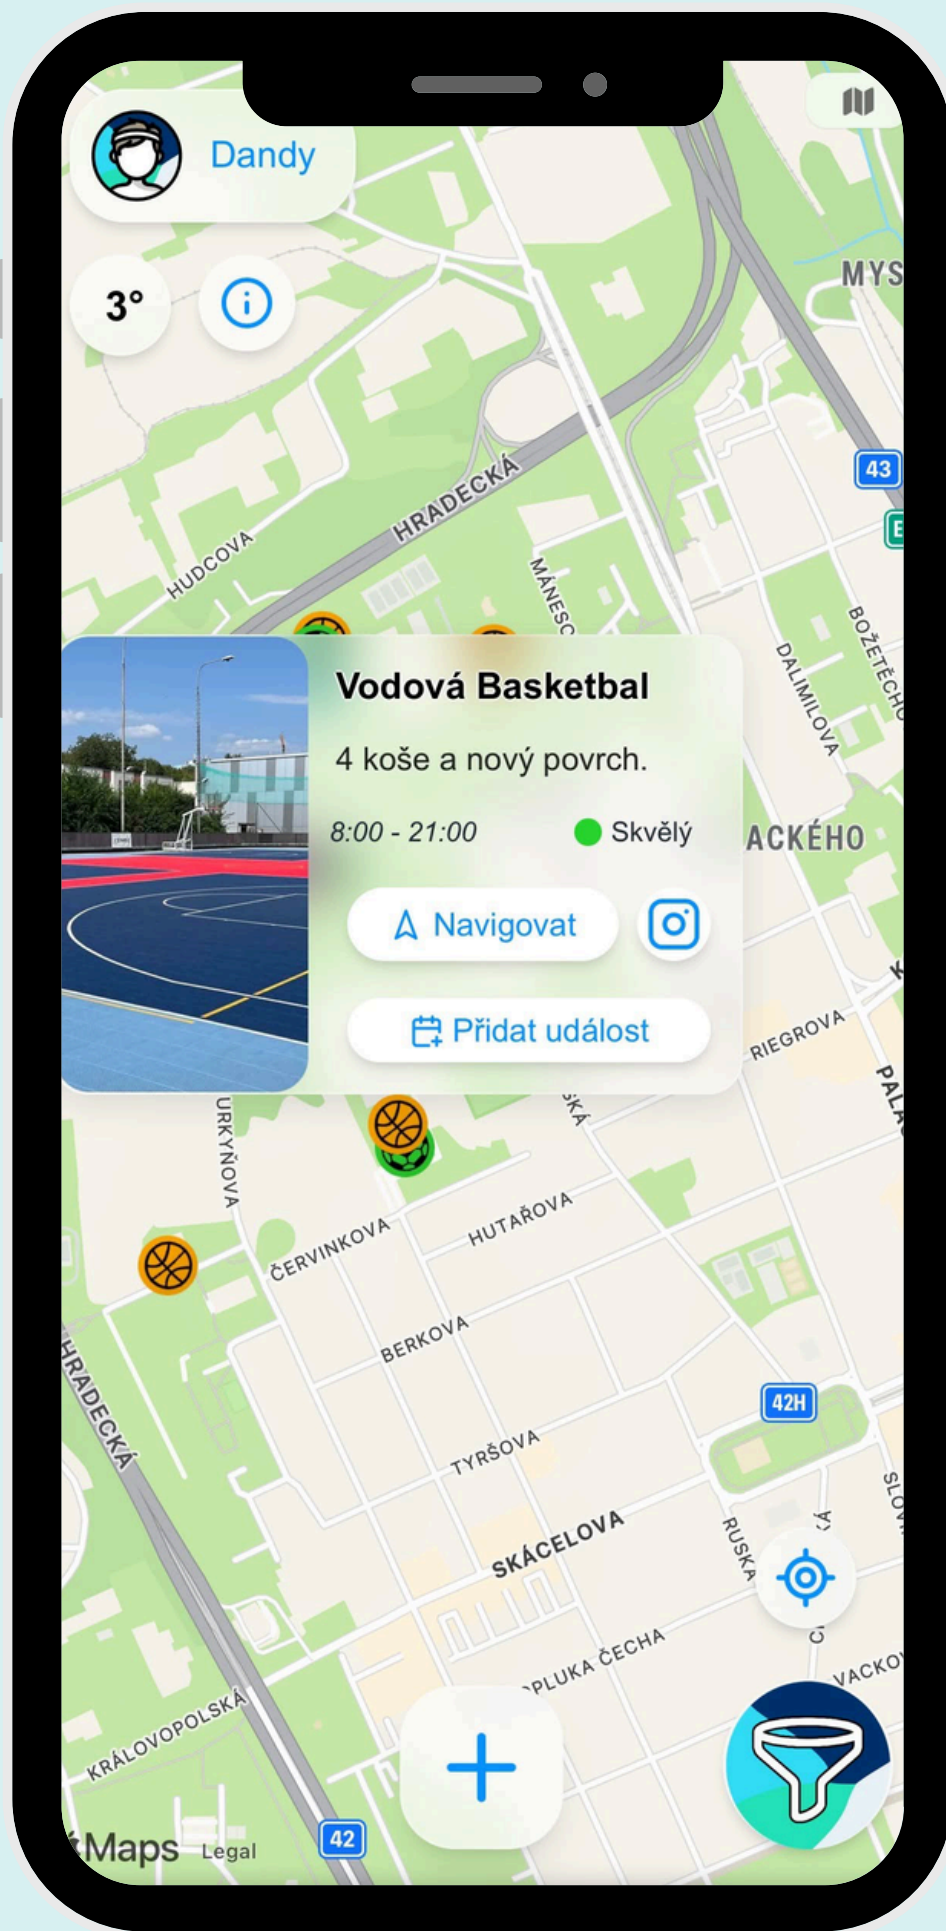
Dandy

3°

MYS

43

HRADECKÁ

HUDCOVA

MÁNESO

DALIMILOVA

BOŽETĚCHO

Vodová Basketbal

4 koše a nový povrch.

8:00 - 21:00

Skvělý

ACKÉHO

Navigovat

Přidat událost

RIEGROVA

PALA

URKYŇOVA

ČERVINKOVA

HUTAŘOVA

BERKOVA

HRADECKÁ

42H

TYRŠOVA

SKÁCELOVA

RUSKÁ

SLOV

OPLUKA ČECHA

VACKO

KRÁLOVOPOLSKÁ

Maps Legal

42